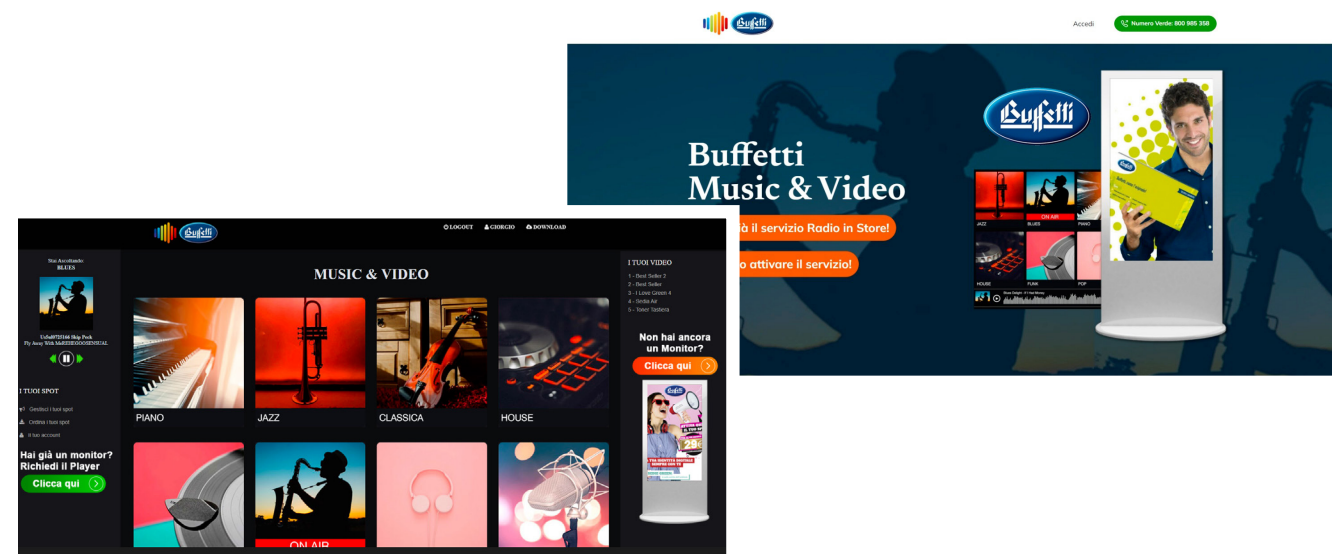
Buffetti

Accedi

Numero Verde: 800 985 358

Buffetti

Buffetti Music & Video

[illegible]à il servizio Radio in Store!

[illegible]o attivare il servizio!

JAZZ
ON AIR
BLUES
PIANO
HOUSE
FUNK
POP

Buffetti

Buffetti

LOGOUT
GIORGIO
DOWNLOAD

Stai Ascoltando
BLUES

Uc0a89721166 Skip Peck
Fly Away With MeRISEGOOSENSUAL

I TUOI SPOT

Gestisci i tuoi spot
Ordina i tuoi spot
Il tuo account

Hai già un monitor?
Richiedi il Player

Clicca qui

MUSIC & VIDEO

PIANO
JAZZ
CLASSICA
HOUSE

ON AIR

I TUOI VIDEO

1 - Best Seller 2
2 - Best Seller
3 - I Love Green 4
4 - Sedia Air
5 - Toner Tasbera

Non hai ancora un Monitor?

Clicca qui

Buffetti

29